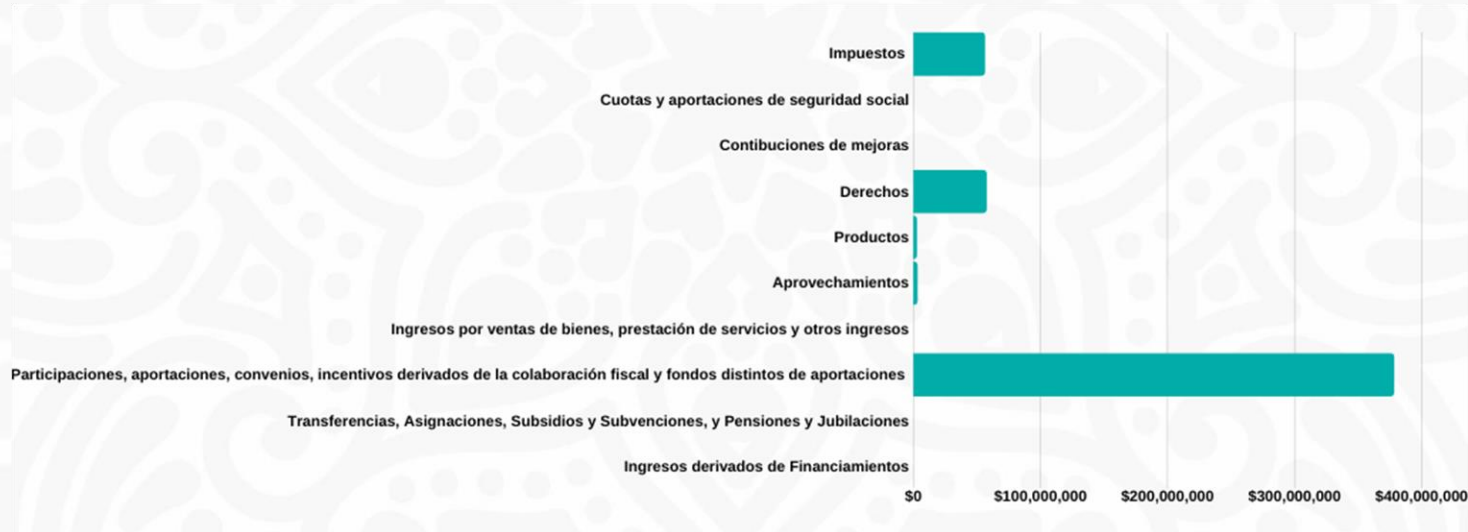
Impuestos
Cuotas y aportaciones de seguridad social
Contibuciones de mejoras
Derechos
Productos
Aprovechamientos
Ingresos por ventas de bienes, prestación de servicios y otros ingresos
Participaciones, aportaciones, convenios, incentivos derivados de la colaboración fiscal y fondos distintos de aportaciones
Transferencias, Asignaciones, Subsidios y Subvenciones, y Pensiones y Jubilaciones
Ingresos derivados de Financiamientos
$0 $100,000,000 $200,000,000 $300,000,000 $400,000,000